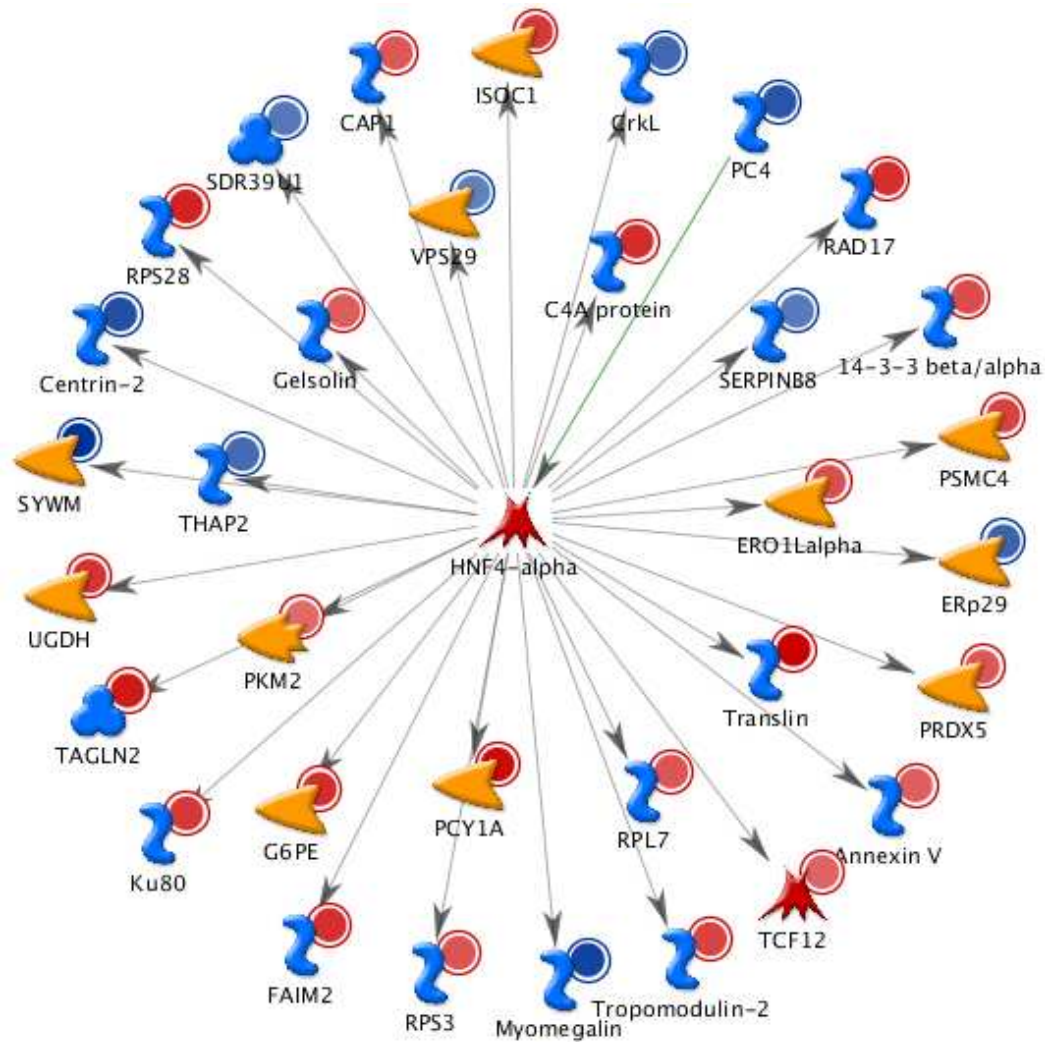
ISOC1
CAP1
CrkL
PC4
SDR39U1
RPS28
VPS29
RAD17
C4A protein
Centrin-2
Gelsolin
SERPINB8
14-3-3 beta/alpha
SYWM
THAP2
PSMC4
HNF4-alpha
ERO1Lalpha
ERp29
UGDH
PKM2
TAGLN2
Translin
PRDX5
Ku80
G6PE
PCY1A
RPL7
Annexin V
FAIM2
TCF12
RPS3
Myomegalin
Tropomodulin-2